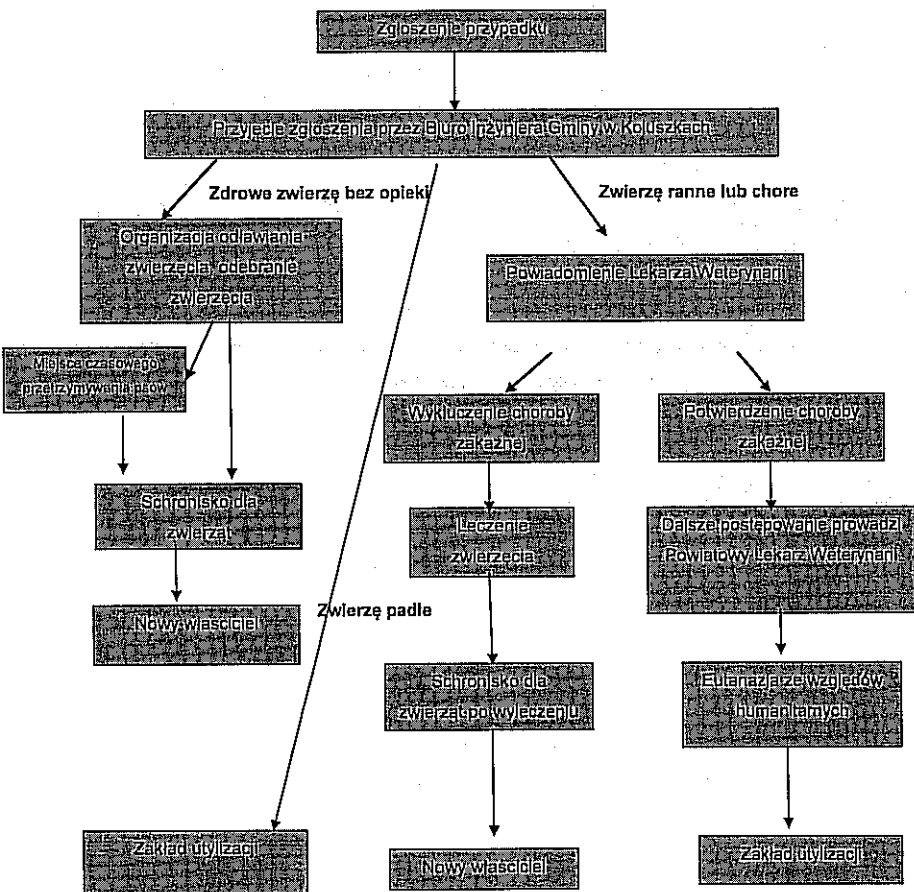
Zgłoszenie przypadku

Przyjęcie zgłoszenia przez Biuro Inżyniera Gminy w Koluszkach

Zdrowe zwierzę bez opieki

Zwierzę ranne lub chore

Organizacja odławiania zwierzęcia, odebranie zwierzęcia

Powiadomienie Lekarza Weterynarii

Miejsca czasowego przetrzymywania psów

Wykluczenie choroby zakaźnej

Potwierdzenie choroby zakaźnej

Schronisko dla zwierząt

Leczenie zwierzęcia

Dalsze postępowanie prowadzi Powiatowy Lekarz Weterynarii

Nowy właściciel

Zwierzę padłe

Schronisko dla zwierząt po wyleczeniu

Eutanazja ze względów humanitarnych

Zakład utylizacji

Nowy właściciel

Zakład utylizacji